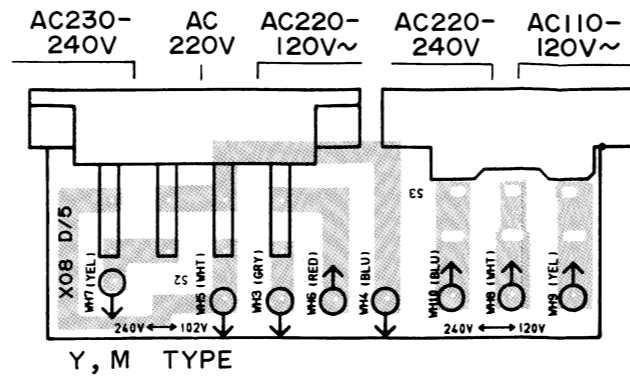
AC230-240V

AC 220V

AC220-120V~

AC220-240V

AC110-120V~

X08 D/5

WH7 (YEL)

S2

WH5 (WHT)

WH3 (GRY)

WH6 (RED)

WH4 (BLU)

S3

WH10 (BLU)

WH8 (WHT)

WH9 (YEL)

240V ⟷ 102V

240V ⟷ 120V

Y, M TYPE